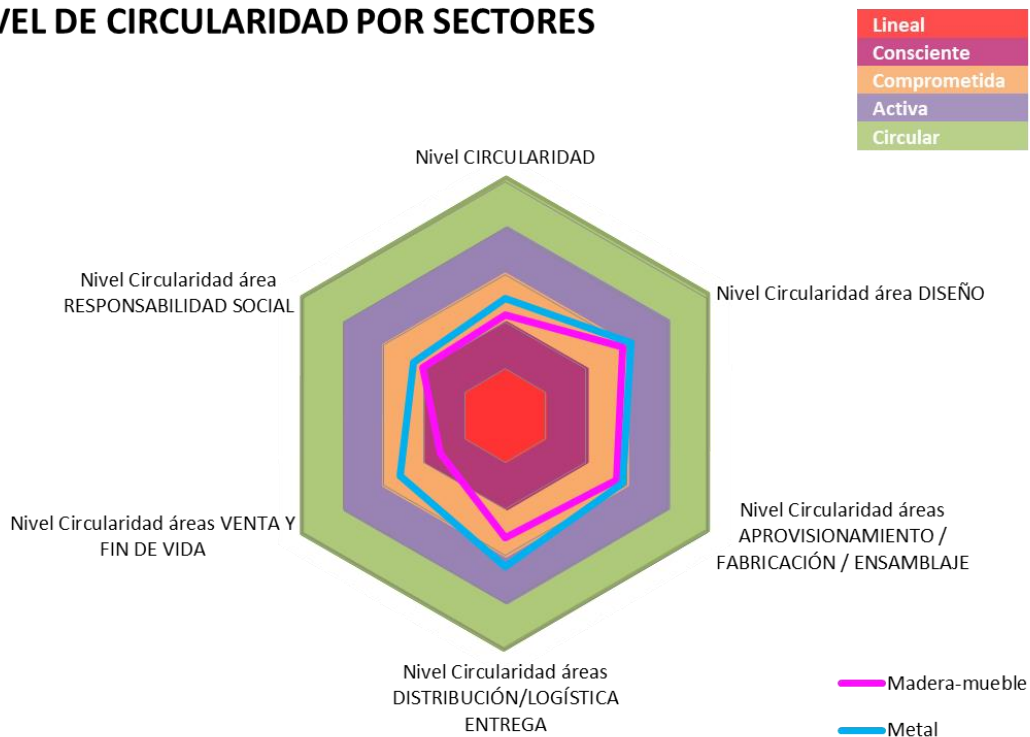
VEL DE CIRCULARIDAD POR SECTORES

Lineal
Consciente
Comprometida
Activa
Circular

Nivel CIRCULARIDAD

Nivel Circularidad área RESPONSABILIDAD SOCIAL

Nivel Circularidad área DISEÑO

Nivel Circularidad áreas VENTA Y FIN DE VIDA

Nivel Circularidad áreas APROVISIONAMIENTO / FABRICACIÓN / ENSAMBLAJE

Nivel Circularidad áreas DISTRIBUCIÓN/LOGÍSTICA ENTREGA

Madera-mueble

Metal